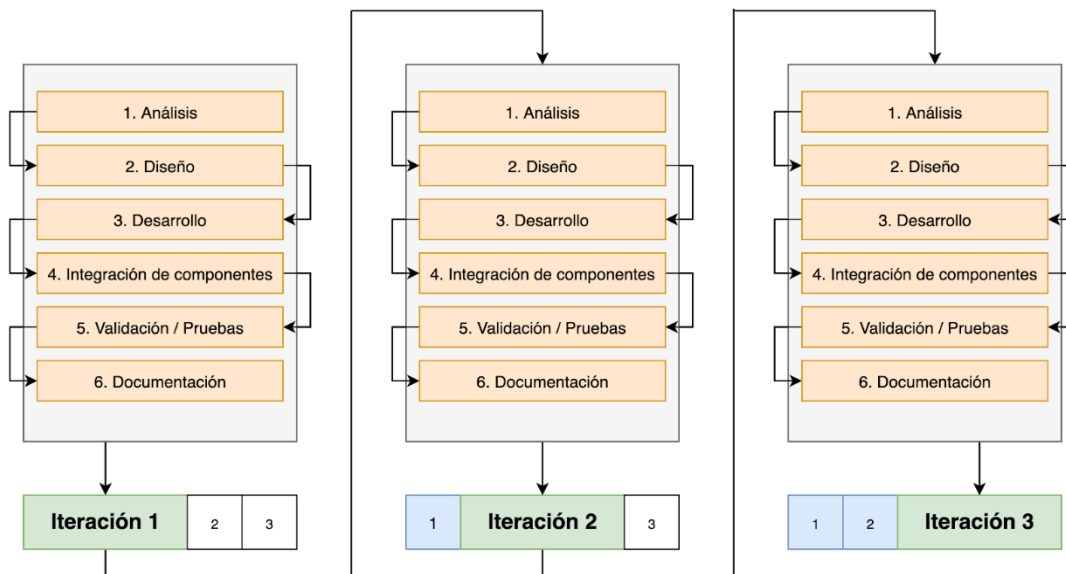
1. Análisis
2. Diseño
3. Desarrollo
4. Integración de componentes
5. Validación / Pruebas
6. Documentación

Iteración 1 | 2 | 3

1. Análisis
2. Diseño
3. Desarrollo
4. Integración de componentes
5. Validación / Pruebas
6. Documentación

1 | Iteración 2 | 3

1. Análisis
2. Diseño
3. Desarrollo
4. Integración de componentes
5. Validación / Pruebas
6. Documentación

1 | 2 | Iteración 3